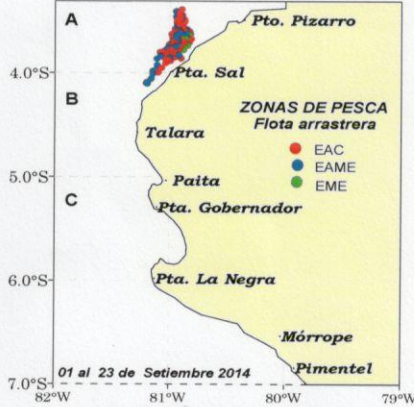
A
Pto. Pizarro
4.0°S
Pta. Sal
B
ZONAS DE PESCA
Flota arrastrera
Talara
EAC
EAME
EME
5.0°S
Paita
C
Pta. Gobernador
6.0°S
Pta. La Negra
Mórrope
Pimentel
01 al 23 de Setiembre 2014
7.0°S
82°W
81°W
80°W
79°W